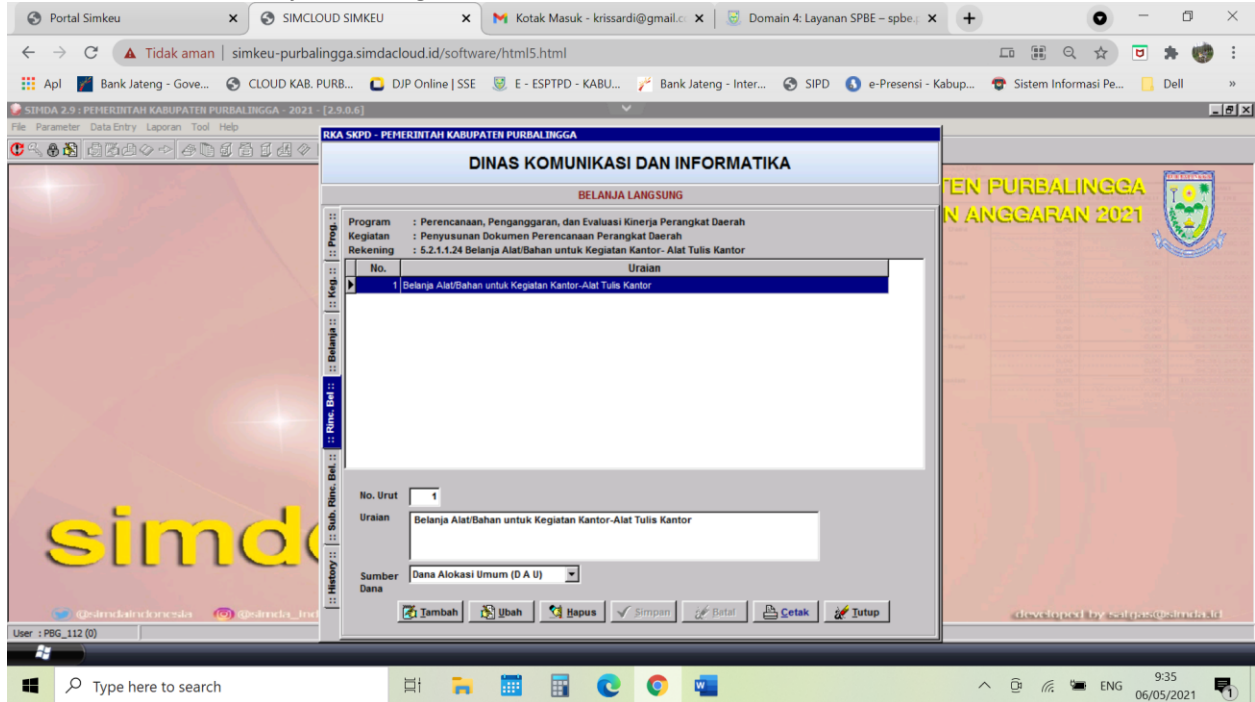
Portal Simkeu
SIMCLOUD SIMKEU
Kotak Masuk - krissardi@gmail.c
Domain 4: Layanan SPBE – spbe.
Tidak aman | simkeu-purbalingga.simdacloud.id/software/html5.html
Apl  Bank Jateng - Gove...  CLOUD KAB. PURB...  DJP Online | SSE  E - ESPTPD - KABU...  Bank Jateng - Inter...  SIPD  e-Presensi - Kabup...  Sistem Informasi Pe...  Dell
SIMDA 2.9 : PEMERINTAH KABUPATEN PURBALINGGA - 2021 - [2.9.0.6]
File  Parameter  Data Entry  Laporan  Tool  Help
RKA SKPD - PEMERINTAH KABUPATEN PURBALINGGA
DINAS KOMUNIKASI DAN INFORMATIKA
BELANJA LANGSUNG
:: Prog. ::
:: Keg. ::
:: Belanja ::
:: Rinc. Bel ::
:: Sub. Rinc. Bel. ::
:: History ::
Program : Perencanaan, Penganggaran, dan Evaluasi Kinerja Perangkat Daerah
Kegiatan : Penyusunan Dokumen Perencanaan Perangkat Daerah
Rekening : 5.2.1.1.24 Belanja Alat/Bahan untuk Kegiatan Kantor- Alat Tulis Kantor

| No. | Uraian |
|---|---|
| 1 | Belanja Alat/Bahan untuk Kegiatan Kantor-Alat Tulis Kantor |

No. Urut 1
Uraian Belanja Alat/Bahan untuk Kegiatan Kantor-Alat Tulis Kantor
Sumber Dana Dana Alokasi Umum (D A U)
Tambah  Ubah  Hapus  Simpan  Batal  Cetak  Tutup
TEN PURBALINGGA
N ANGGARAN 2021
simd
@simdaindonesia  @simda_ind
developed by sahpas@simda.id
User : PBG_112 (0)
Type here to search
ENG 9:35 06/05/2021